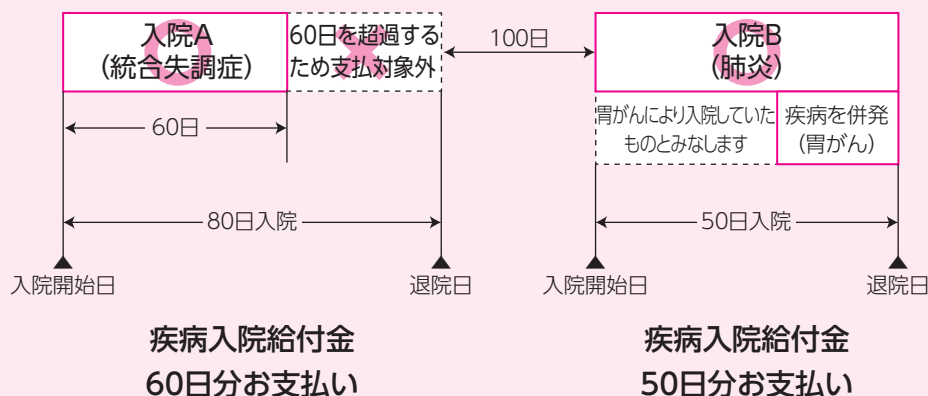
入院A
(統合失調症)

60日を超過するため支払対象外

100日

入院B
(肺炎)

60日

胃がんにより入院していたものとみなします

疾病を併発
(胃がん)

80日入院

50日入院

入院開始日

退院日

入院開始日

退院日

疾病入院給付金
60日分お支払い

疾病入院給付金
50日分お支払い